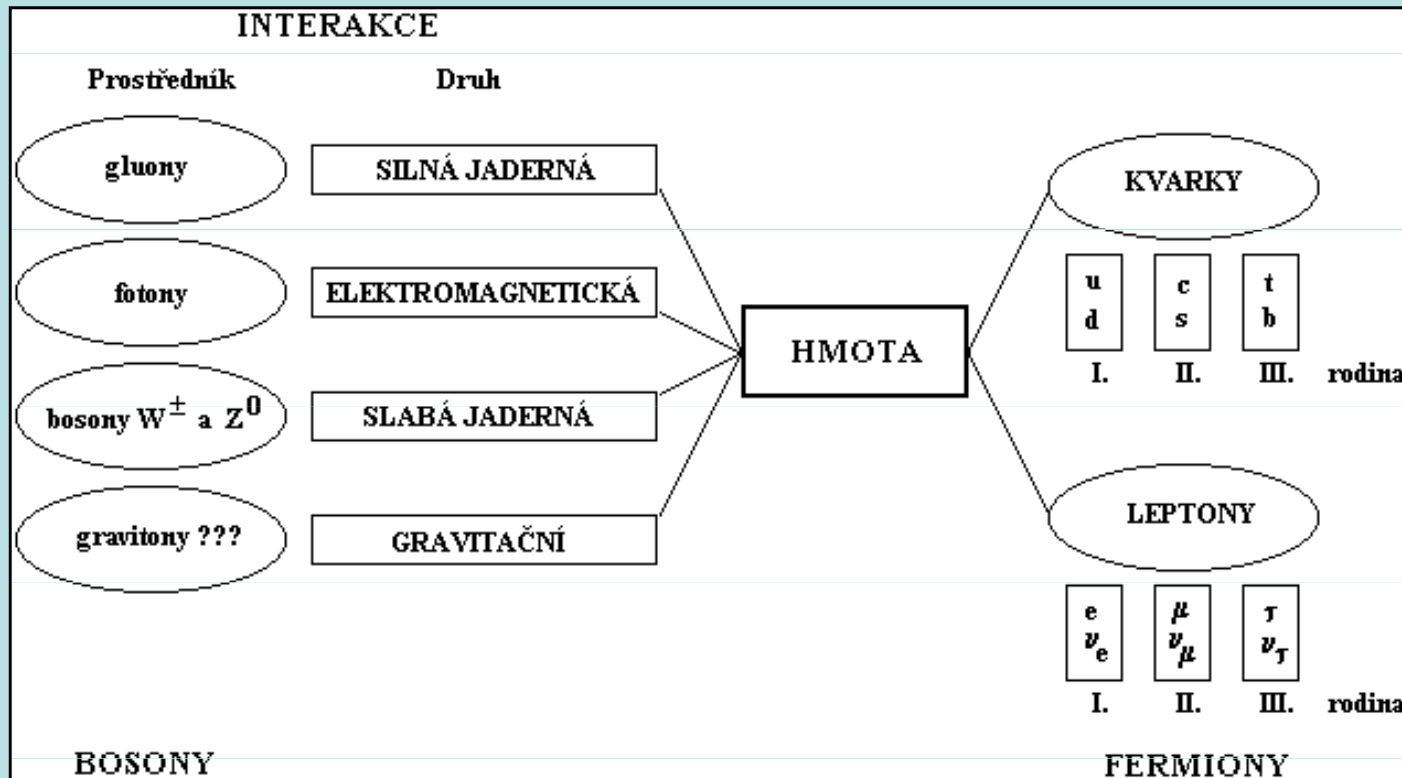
INTERAKCE

Prostředník

Druh

gluony

SILNÁ JADERNÁ

fotony

ELEKTROMAGNETICKÁ

bosony $W^{\pm}$ a $Z^{0}$

SLABÁ JADERNÁ

gravitony ???

GRAVITAČNÍ

HMOTA

KVARKY

u d

c s

t b

I. II. III. rodina

LEPTONY

e $\nu_e$

$\mu$ $\nu_\mu$

$\tau$ $\nu_\tau$

I. II. III. rodina

BOSONY

FERMIONY